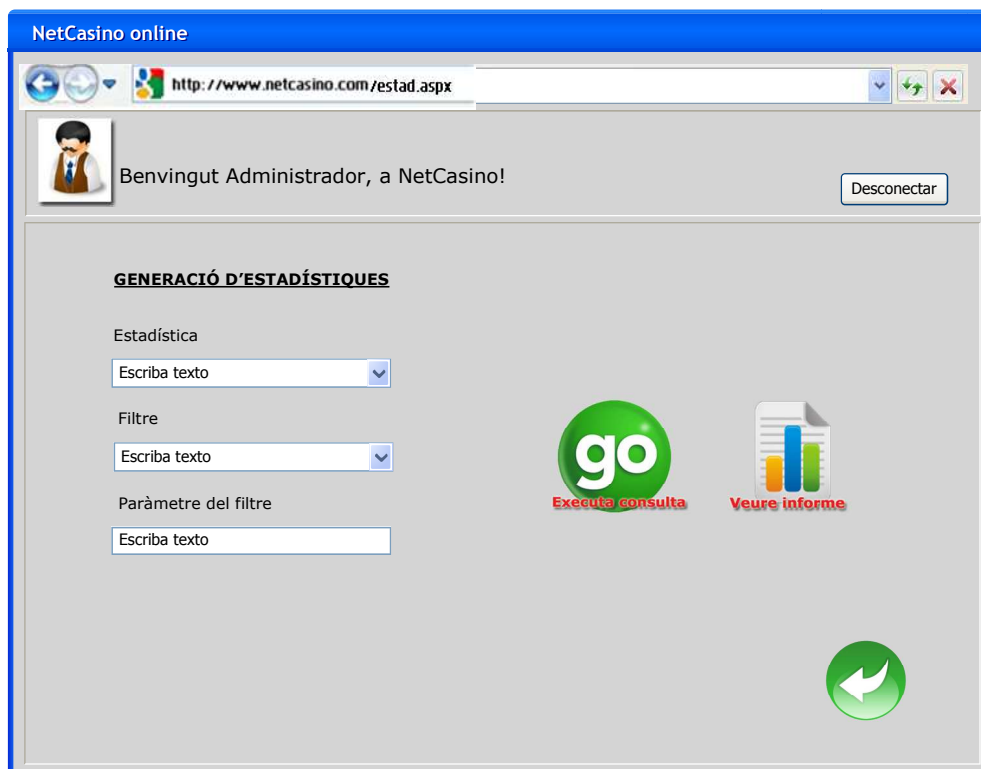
NetCasino online

http://www.netcasino.com/estad.aspx

Benvingut Administrador, a NetCasino!

Desconectar

GENERACIÓ D'ESTADÍSTIQUES

Estadística

Escriba texto

Filtre

Escriba texto

Paràmetre del filtre

Escriba texto

go

Executa consulta

Veure informe